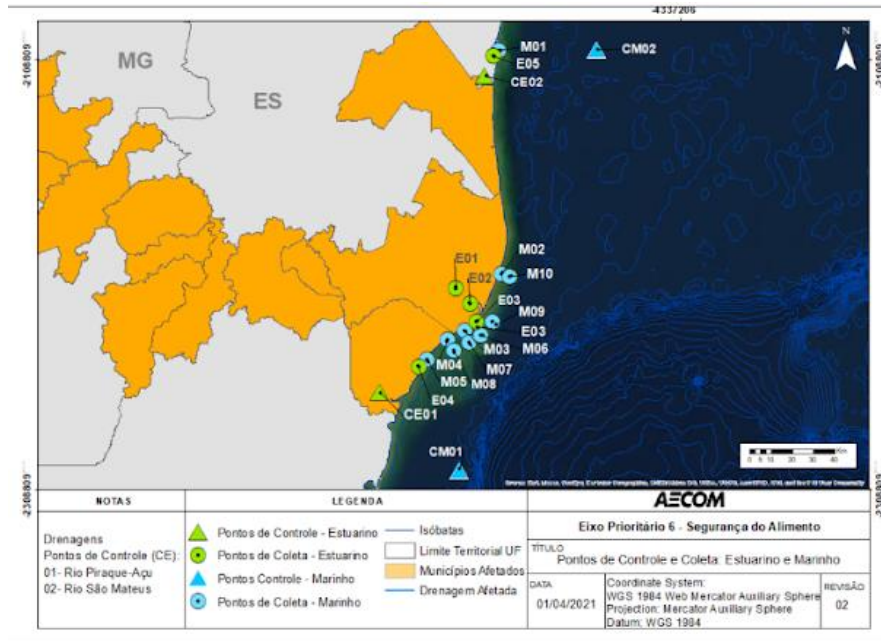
-4337206

-2108809

MG

ES

M01
E05
CE02

CM02

N

E01
E02
M02
M10
E03
M09
E03
M03
M06
M04
M07
M05
M08
E04
CE01

CM01

0 5 10 20 30 40 Km

Source: Esri, Garmin, GEBCO, NOAA NGDC, and other contributors

-2308809

NOTAS

Drenagens
Pontos de Controle (CE):
01- Rio Piraque-Açu
02- Rio São Mateus

LEGENDA

Pontos de Controle - Estuarino
Pontos de Coleta - Estuarino
Pontos Controle - Marinho
Pontos de Coleta - Marinho
Isóbatas
Limite Territorial UF
Municípios Afetados
Drenagem Afetada

AECOM

Eixo Prioritário 6 - Segurança do Alimento

TÍTULO
Pontos de Controle e Coleta: Estuarino e Marinho

DATA
01/04/2021

Coordinate System:
WGS 1984 Web Mercator Auxiliary Sphere
Projection: Mercator Auxiliary Sphere
Datum: WGS 1984

REVISÃO
02